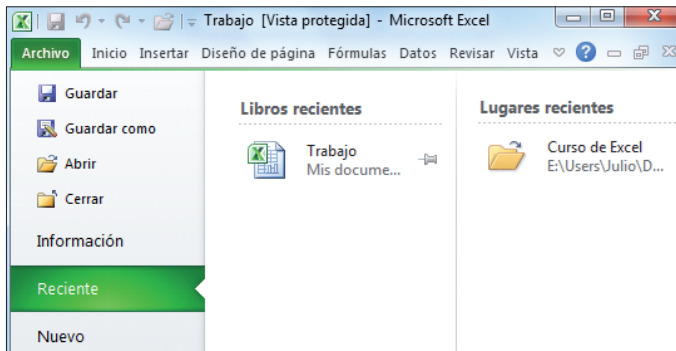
Trabajo [Vista protegida] - Microsoft Excel

Archivo Inicio Insertar Diseño de página Fórmulas Datos Revisar Vista

Guardar
Guardar como
Abrir
Cerrar
Información
Reciente
Nuevo

Libros recientes
Trabajo
Mis docume...

Lugares recientes
Curso de Excel
E:\Users\Julio\D...